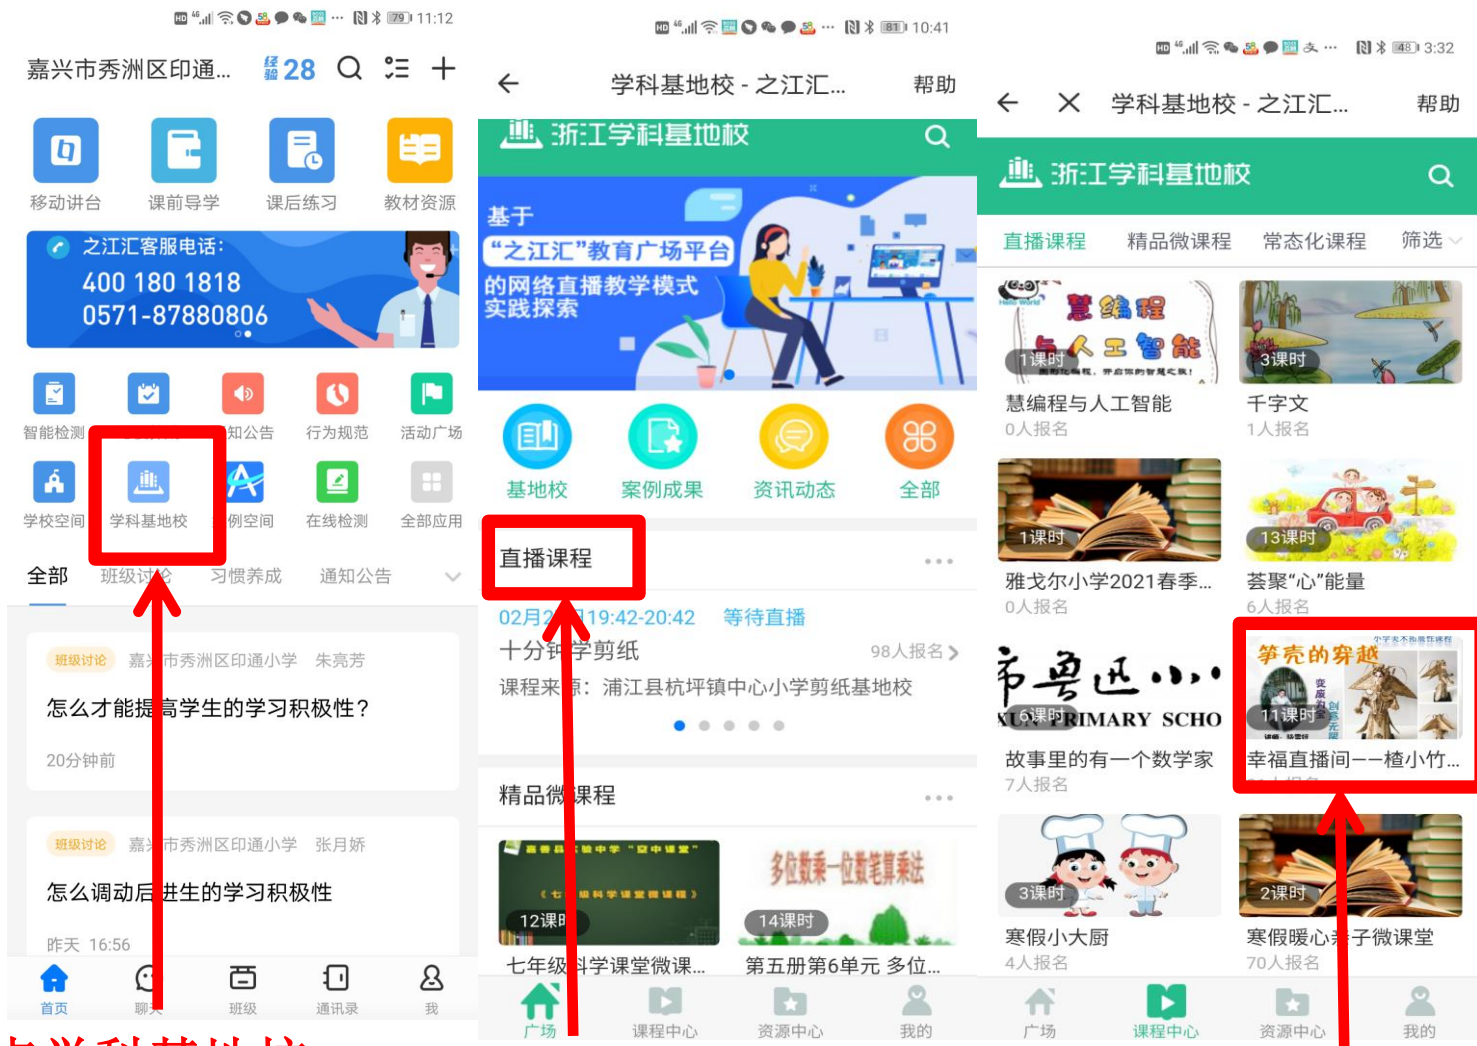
11:12
嘉兴市秀洲区印通...
经验 28

移动讲台 课前导学 课后练习 教材资源

之江汇客服电话:
400 180 1818
0571-87880806

智能检测 知公告 行为规范 活动广场
学校空间 学科基地校 例空间 在线检测 全部应用

全部 班级讨论 习惯养成 通知公告

班级讨论 嘉兴市秀洲区印通小学 朱亮芳
怎么才能提高学生的学习积极性?
20分钟前

班级讨论 嘉兴市秀洲区印通小学 张月娇
怎么调动后进生的学习积极性
昨天 16:56

首页 聊天 班级 通讯录 我

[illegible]

10:41
学科基地校 - 之江汇... 帮助
浙江学科基地校
基于
"之江汇"教育广场平台
的网络直播教学模式
实践探索

基地校 案例成果 资讯动态 全部

直播课程
02月2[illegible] 19:42-20:42 等待直播
十分钟学剪纸 98人报名
课程来源: 浦江县杭坪镇中心小学剪纸基地校

精品微课程
12课时 14课时
七年级科学课堂微课... 第五册第6单元 多位...
广场 课程中心 资源中心 我的

3:32
学科基地校 - 之江汇... 帮助
浙江学科基地校
直播课程 精品微课程 常态化课程 筛选

慧编程与人工智能 1课时
慧编程与人工智能
0人报名
3课时
千字文
1人报名
1课时
雅戈尔小学2021春季...
0人报名
13课时
荟聚"心"能量
6人报名
6课时
故事里的有一个数学家
7人报名
笋壳的穿越 11课时
幸福直播间——楂小竹...
3课时
寒假小大厨
4人报名
2课时
寒假暖心亲子微课堂
70人报名
广场 课程中心 资源中心 我的